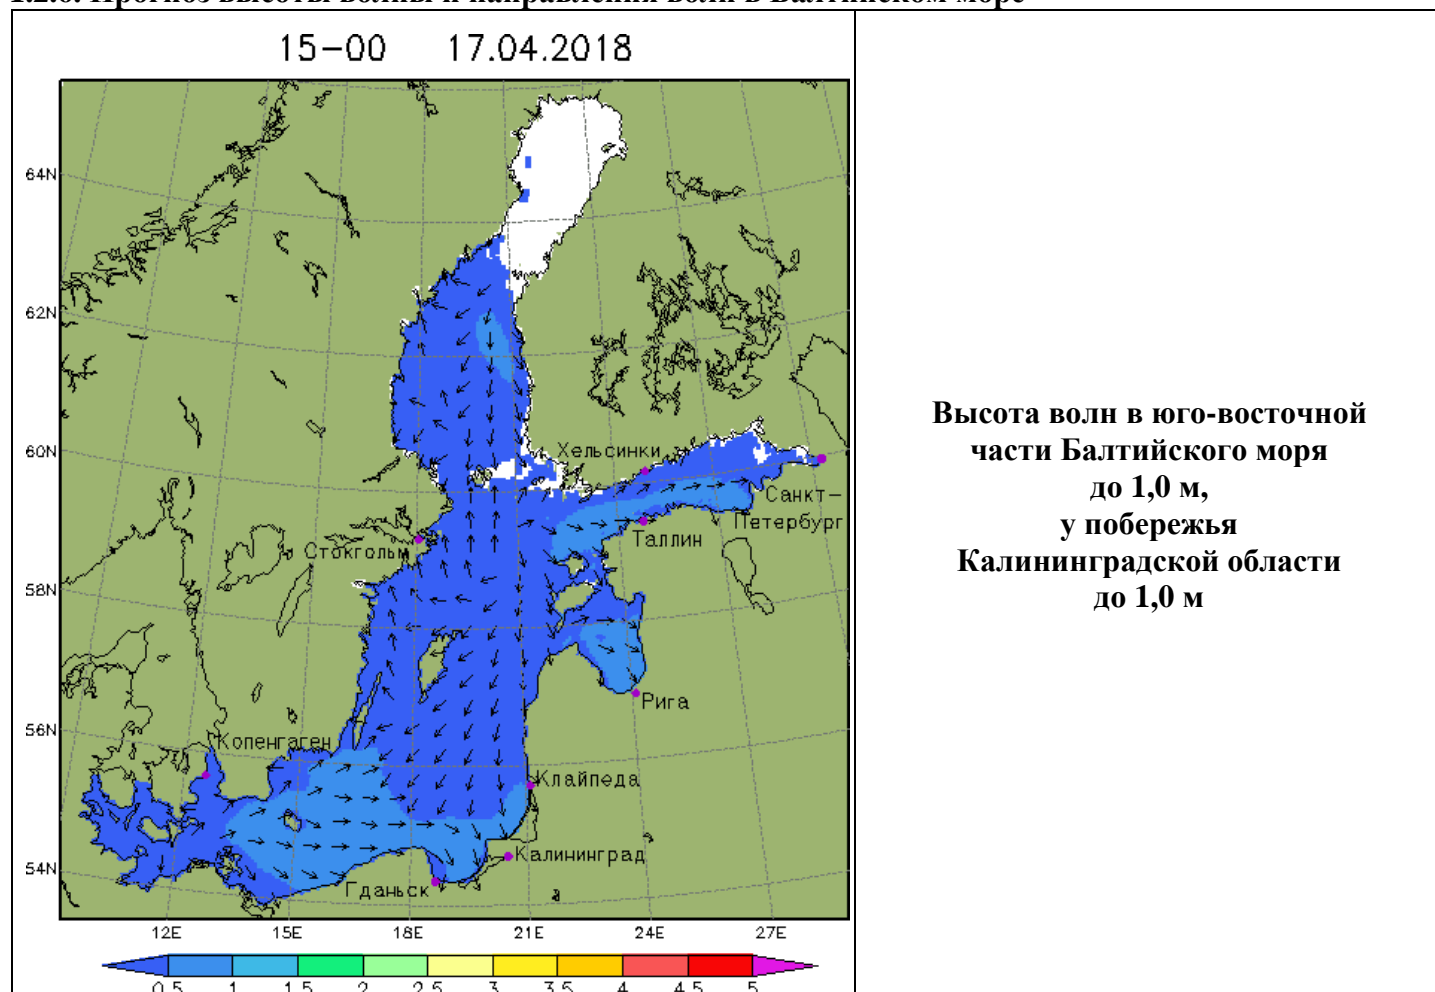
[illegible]

15-00 17.04.2018

64N
62N
60N
58N
56N
54N

Хельсинки
Санкт-Петербург
Таллин
Стокгольм
Рига
Копенгаген
Клайпеда
Калининград
Гданьск

12E 15E 18E 21E 24E 27E

0.5 1 1.5 2 2.5 3 3.5 4 4.5 5

Высота волн в юго-восточной части Балтийского моря до 1,0 м, у побережья Калининградской области до 1,0 м